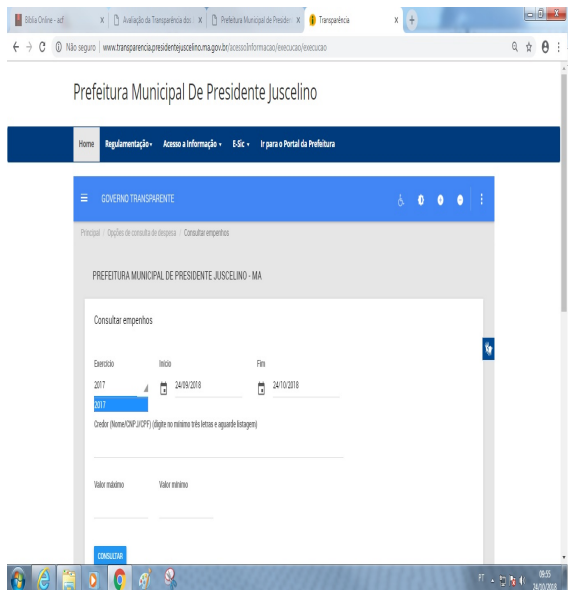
Bíblia Online - acf | Avaliação da Transparência dos | Prefeitura Municipal de Presiden | Transparência

Não seguro | www.transparencia.presidentejuscelino.ma.gov.br/acessoInformacao/execucao/execucao

Prefeitura Municipal De Presidente Juscelino

Home | Regulamentação | Acesso a Informação | E-Sic | Ir para o Portal da Prefeitura

GOVERNO TRANSPARENTE

Principal / Opções de consulta de despesa / Consultar empenhos

PREFEITURA MUNICIPAL DE PRESIDENTE JUSCELINO - MA

Consultar empenhos

Exercício
2017
2017

Início
24/09/2018

Fim
24/10/2018

Credor (Nome/CNPJ/CPF) (digite no mínimo três letras e aguarde listagem)

Valor máximo

Valor mínimo

CONSULTAR

PT 09:55 24/10/2018